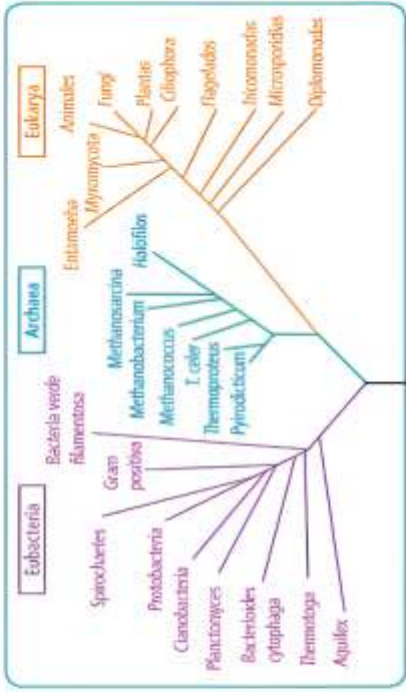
Eukarya

Animales
Fungi
Plantas
Ciliophora
Flagelados
Tricomonadis
Microsporidia
Diplomonadis
Entamoeba
Myxomycota

Archaea

Halófilos
Methanosarcina
Methanobacterium
Methanococcus
T. celer
Thermoproteus
Pyrodicticum

Eubacteria

Bacteria verde filamentosa
Gram positiva
Spirochaetes
Protobacteria
Cianobacteria
Planctomyces
Bacteroides cytophaga
Thermotoga
Aquifex